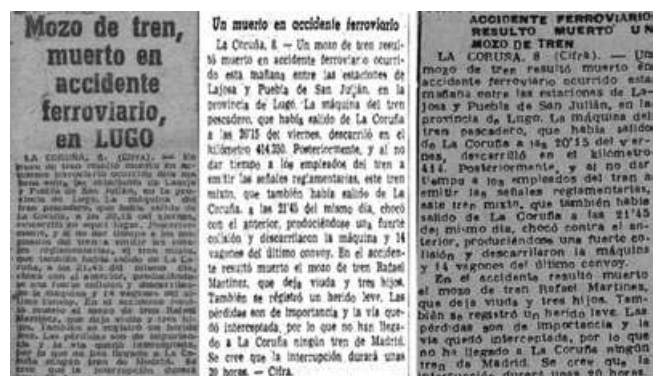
Mozo de tren, muerto en accidente ferroviario, en LUGO

LA CORUÑA, 8. (Cifra). — En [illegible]

Un muerto en accidente ferroviario

La Coruña, 8. — Un mozo de tren resultó muerto en accidente ferroviario ocurrido esta mañana entre las estaciones de Lajosa y Puebla de San Julián, en la provincia de Lugo. La máquina del tren pescadero, que había salido de La Coruña a las 20'15 del viernes, descarriló en el kilómetro 414.350. Posteriormente, y al no dar tiempo a los empleados del tren a emitir las señales reglamentarias, este tren mixto, que también había salido de La Coruña a las 21'45 del mismo día, chocó con el anterior, produciéndose una fuerte colisión y descarrilaron la máquina y 14 vagones del último convoy. En el accidente resultó muerto el mozo de tren Rafael Martínez, que deja viuda y tres hijos. También se registró un herido leve. Las pérdidas son de importancia y la vía quedó interceptada, por lo que no han llegado a La Coruña ningún tren de Madrid. Se cree que la interrupción durará unas 20 horas. — Cifra.

ACCIDENTE FERROVIARIO RESULTO MUERTO UN MOZO DE TREN

LA CORUÑA, 8. (Cifra). — Un mozo de tren resultó muerto en accidente ferroviario ocurrido esta mañana entre las estaciones de Lajosa y Puebla de San Julián, en la provincia de Lugo. La máquina del tren pescadero, que había salido de La Coruña a las 20'15 del viernes, descarriló en el kilómetro 414. Posteriormente, y al no dar tiempo a los empleados del tren a emitir las señales reglamentarias, este tren mixto, que también había salido de La Coruña a las 21'45 del mismo día, chocó contra el anterior, produciéndose una fuerte colisión y descarrilaron la máquina y 14 vagones del último convoy.
En el accidente resultó muerto el mozo de tren Rafael Martínez, que deja viuda y tres hijos. También se registró un herido leve. Las pérdidas son de importancia y la vía quedó interceptada, por lo que no ha llegado a La Coruña ningún tren de Madrid. Se cree que la interrupción durará unas 20 horas.